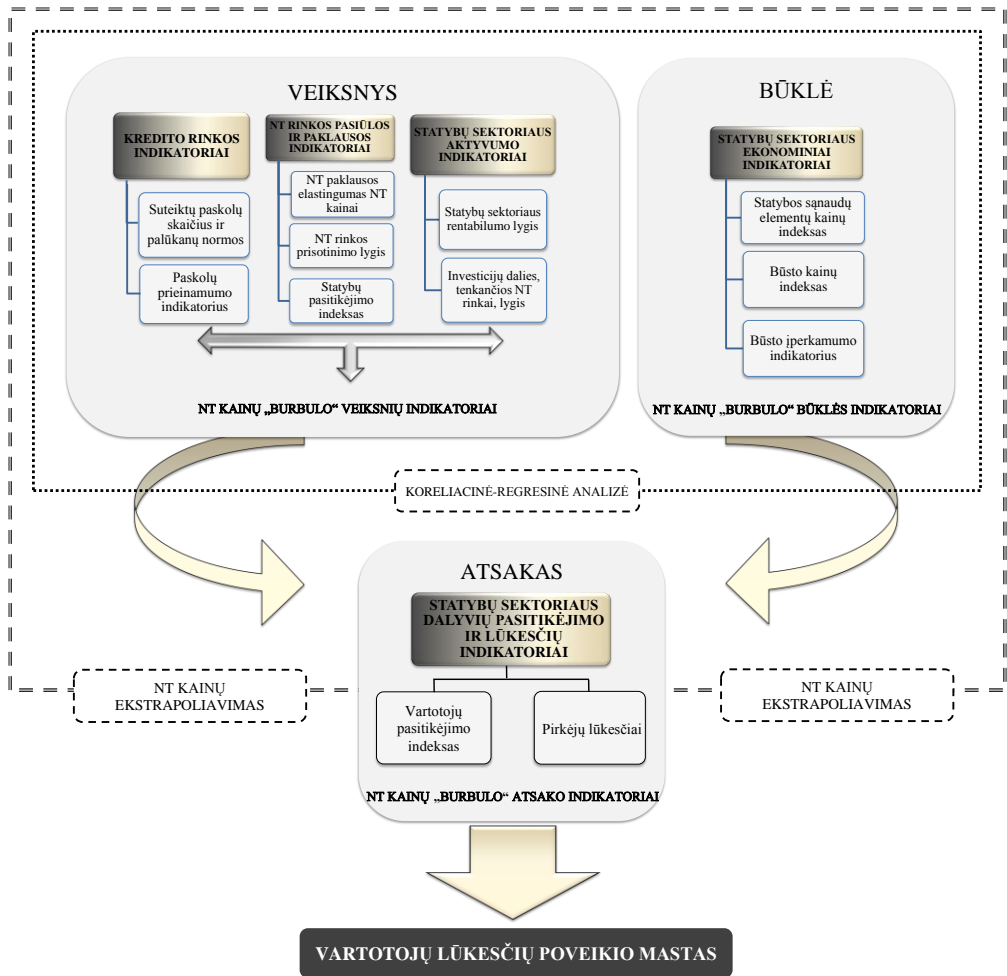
VEIKSNYS

KREDITO RINKOS INDIKATORIAI

Suteiktų paskolų skaičius ir palūkanų normos

Paskolų prieinamumo indikatorius

NT RINKOS PASIŪLOS IR PAKLAUSOS INDIKATORIAI

NT paklausos elastingumas NT kainai

NT rinkos prisotinimo lygis

Statybų pasitikėjimo indeksas

STATYBŲ SEKTORIAUS AKTYVUMO INDIKATORIAI

Statybų sektoriaus rentabilumo lygis

Investicijų dalies, tenkančios NT rinkai, lygis

NT KAINŲ „BURBULO" VEIKSNIŲ INDIKATORIAI

BŪKLĖ

STATYBŲ SEKTORIAUS EKONOMINIAI INDIKATORIAI

Statybos sąnaudų elementų kainų indeksas

Būsto kainų indeksas

Būsto įperkamumo indikatorius

NT KAINŲ „BURBULO" BŪKLĖS INDIKATORIAI

KORELIACINĖ-REGRESINĖ ANALIZĖ

ATSAKAS

STATYBŲ SEKTORIAUS DALYVIŲ PASITIKĖJIMO IR LŪKESČIŲ INDIKATORIAI

NT KAINŲ EKSTRAPOLIAVIMAS

Vartotojų pasitikėjimo indeksas

Pirkėjų lūkesčiai

NT KAINŲ EKSTRAPOLIAVIMAS

NT KAINŲ „BURBULO" ATSAKO INDIKATORIAI

VARTOTOJŲ LŪKESČIŲ POVEIKIO MASTAS